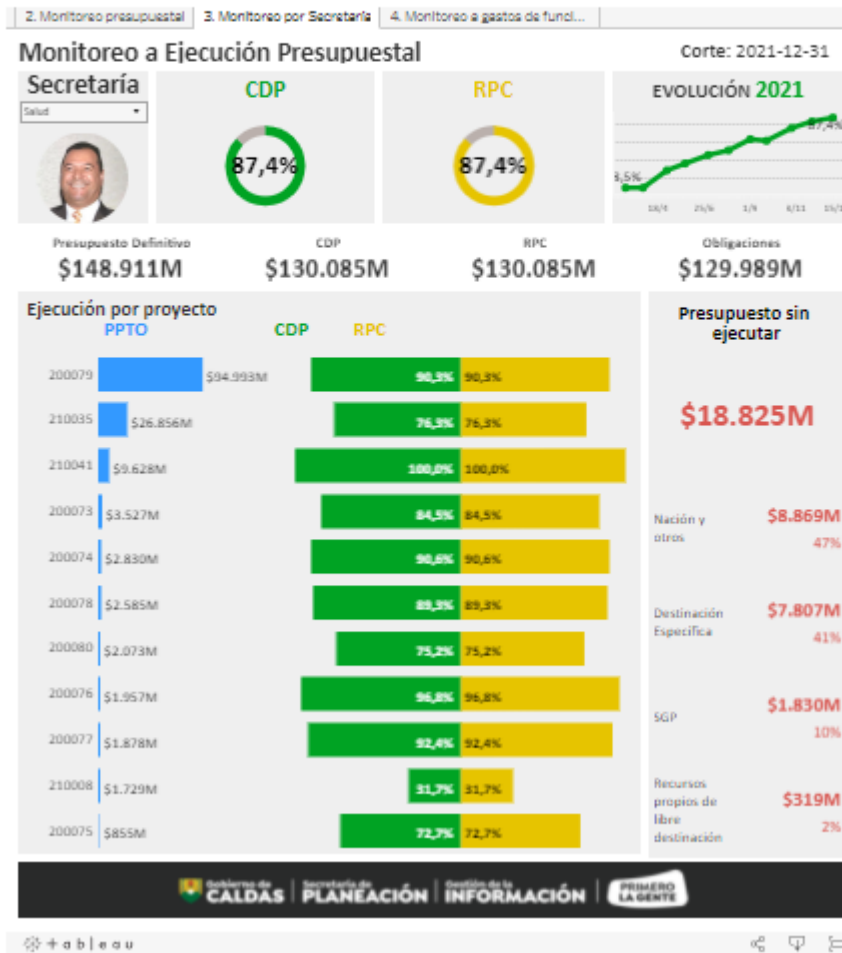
2. Monitoreo presupuestal | 3. Monitoreo por Secretaría | 4. Monitoreo a gastos de funci...

Monitoreo a Ejecución Presupuestal

Corte: 2021-12-31

Secretaría

Salud

CDP

87,4%

RPC

87,4%

EVOLUCIÓN 2021

8,5%

87,4%

18/4 25/5 1/9 6/11 15/1

Presupuesto Definitivo
$148.911M

CDP
$130.085M

RPC
$130.085M

Obligaciones
$129.989M

Ejecución por proyecto

PPTO CDP RPC

| Proyecto | PPTO | CDP | RPC |
|---|---|---|---|
| 200079 | $94.993M | 90,3% | 90,3% |
| 210035 | $26.856M | 76,3% | 76,3% |
| 210041 | $9.628M | 100,0% | 100,0% |
| 200073 | $3.527M | 84,5% | 84,5% |
| 200074 | $2.830M | 90,6% | 90,6% |
| 200078 | $2.585M | 89,3% | 89,3% |
| 200080 | $2.073M | 75,2% | 75,2% |
| 200076 | $1.957M | 96,8% | 96,8% |
| 200077 | $1.878M | 92,4% | 92,4% |
| 210008 | $1.729M | 31,7% | 31,7% |
| 200075 | $855M | 72,7% | 72,7% |

Presupuesto sin ejecutar

$18.825M

Nación y otros $8.869M 47%

Destinación Específica $7.807M 41%

SGP $1.830M 10%

Recursos propios de libre destinación $319M 2%

Gobierno de CALDAS | Secretaría de PLANEACIÓN | Gestión de la INFORMACIÓN | PRIMERO LA GENTE

+ableau